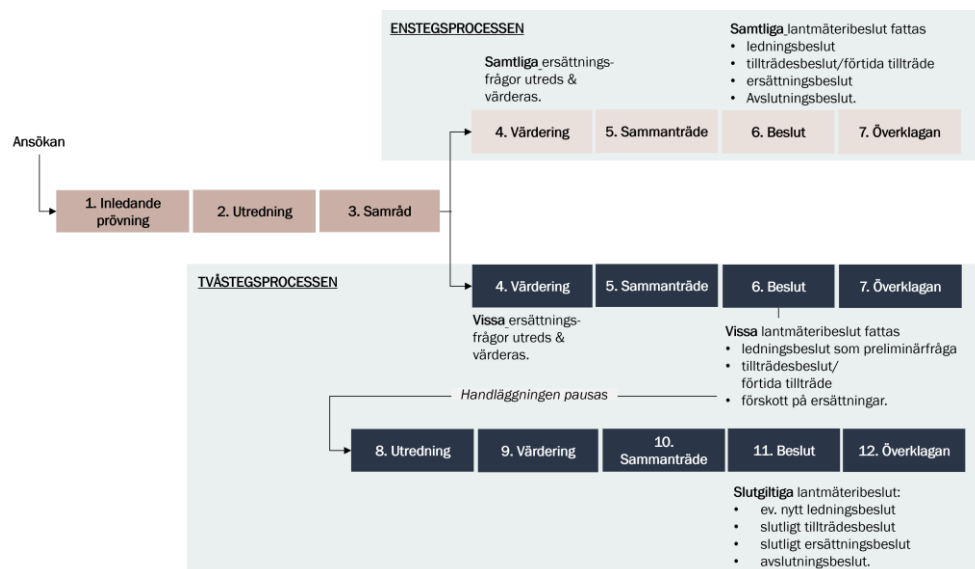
ENSTEGSPROCESSEN

Samtliga ersättningsfrågor utreds & värderas.

Samtliga lantmäteribeslut fattas
- ledningsbeslut
- tillträdesbeslut/förtida tillträde
- ersättningsbeslut
- Avslutningsbeslut.

4. Värdering
5. Sammanträde
6. Beslut
7. Överklagan

Ansökan

1. Inledande prövning
2. Utredning
3. Samråd

TVÅSTEGSPROCESSEN

4. Värdering
5. Sammanträde
6. Beslut
7. Överklagan

Vissa ersättningsfrågor utreds & värderas.

Vissa lantmäteribeslut fattas
- ledningsbeslut som preliminärfråga
- tillträdesbeslut/ förtida tillträde
- förskott på ersättningar.

Handläggningen pausas

8. Utredning
9. Värdering
10. Sammanträde
11. Beslut
12. Överklagan

Slutgiltiga lantmäteribeslut:
- ev. nytt ledningsbeslut
- slutligt tillträdesbeslut
- slutligt ersättningsbeslut
- avslutningsbeslut.